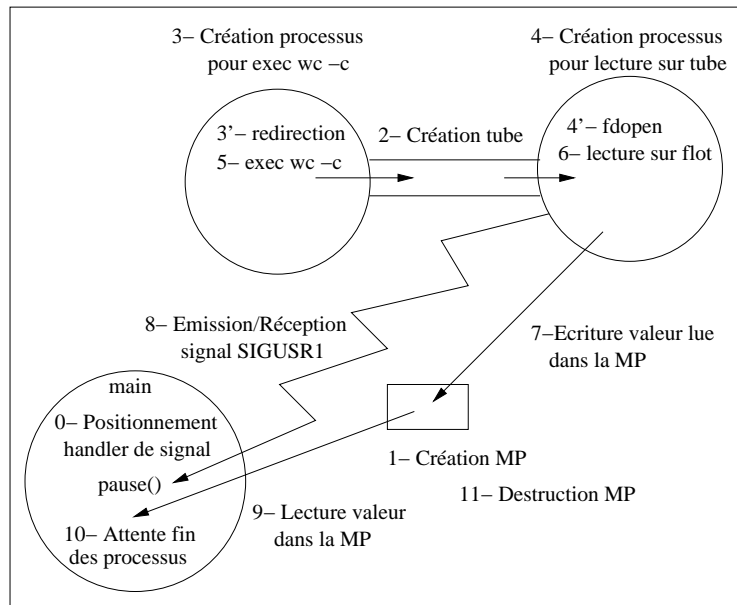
3– Création processus pour exec wc –c

4– Création processus pour lecture sur tube

3'– redirection
5– exec wc –c

2– Création tube

4'– fdopen
6– lecture sur flot

8– Emission/Réception signal SIGUSR1

7–Ecriture valeur lue dans la MP

main
0– Positionnement handler de signal
pause()
10– Attente fin des processus

1– Création MP

11– Destruction MP

9– Lecture valeur dans la MP